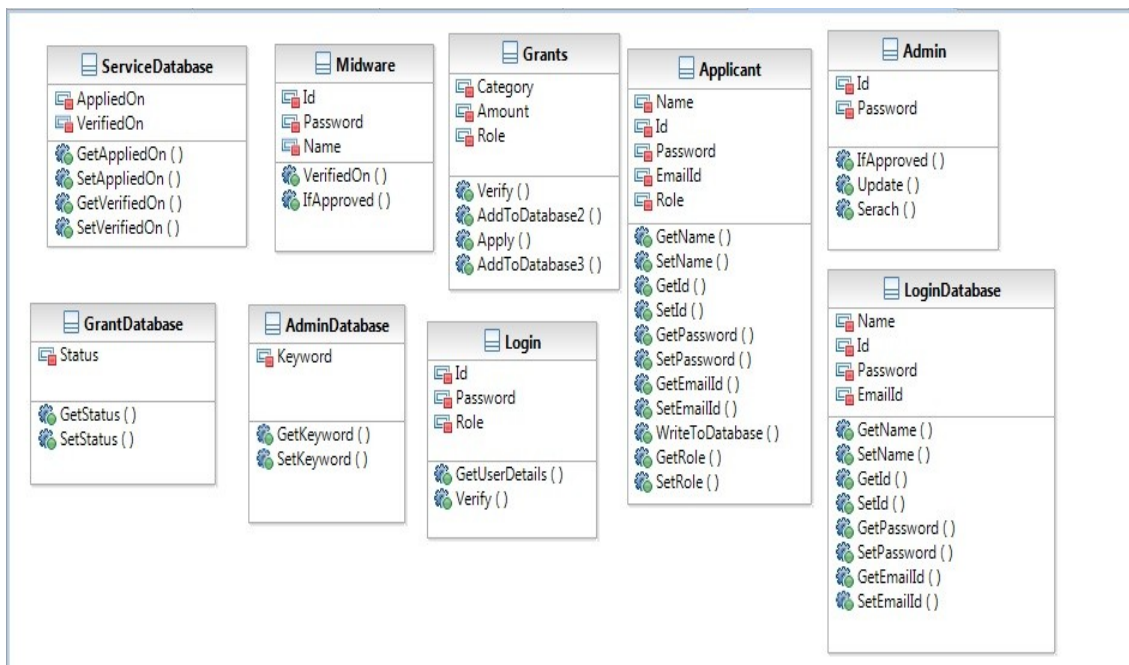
ServiceDatabase
AppliedOn
VerifiedOn
GetAppliedOn ( )
SetAppliedOn ( )
GetVerifiedOn ( )
SetVerifiedOn ( )

Midware
Id
Password
Name
VerifiedOn ( )
IfApproved ( )

Grants
Category
Amount
Role
Verify ( )
AddToDatabase2 ( )
Apply ( )
AddToDatabase3 ( )

Applicant
Name
Id
Password
EmailId
Role
GetName ( )
SetName ( )
GetId ( )
SetId ( )
GetPassword ( )
SetPassword ( )
GetEmailId ( )
SetEmailId ( )
WriteToDatabase ( )
GetRole ( )
SetRole ( )

Admin
Id
Password
IfApproved ( )
Update ( )
Serach ( )

GrantDatabase
Status
GetStatus ( )
SetStatus ( )

AdminDatabase
Keyword
GetKeyword ( )
SetKeyword ( )

Login
Id
Password
Role
GetUserDetails ( )
Verify ( )

LoginDatabase
Name
Id
Password
EmailId
GetName ( )
SetName ( )
GetId ( )
SetId ( )
GetPassword ( )
SetPassword ( )
GetEmailId ( )
SetEmailId ( )